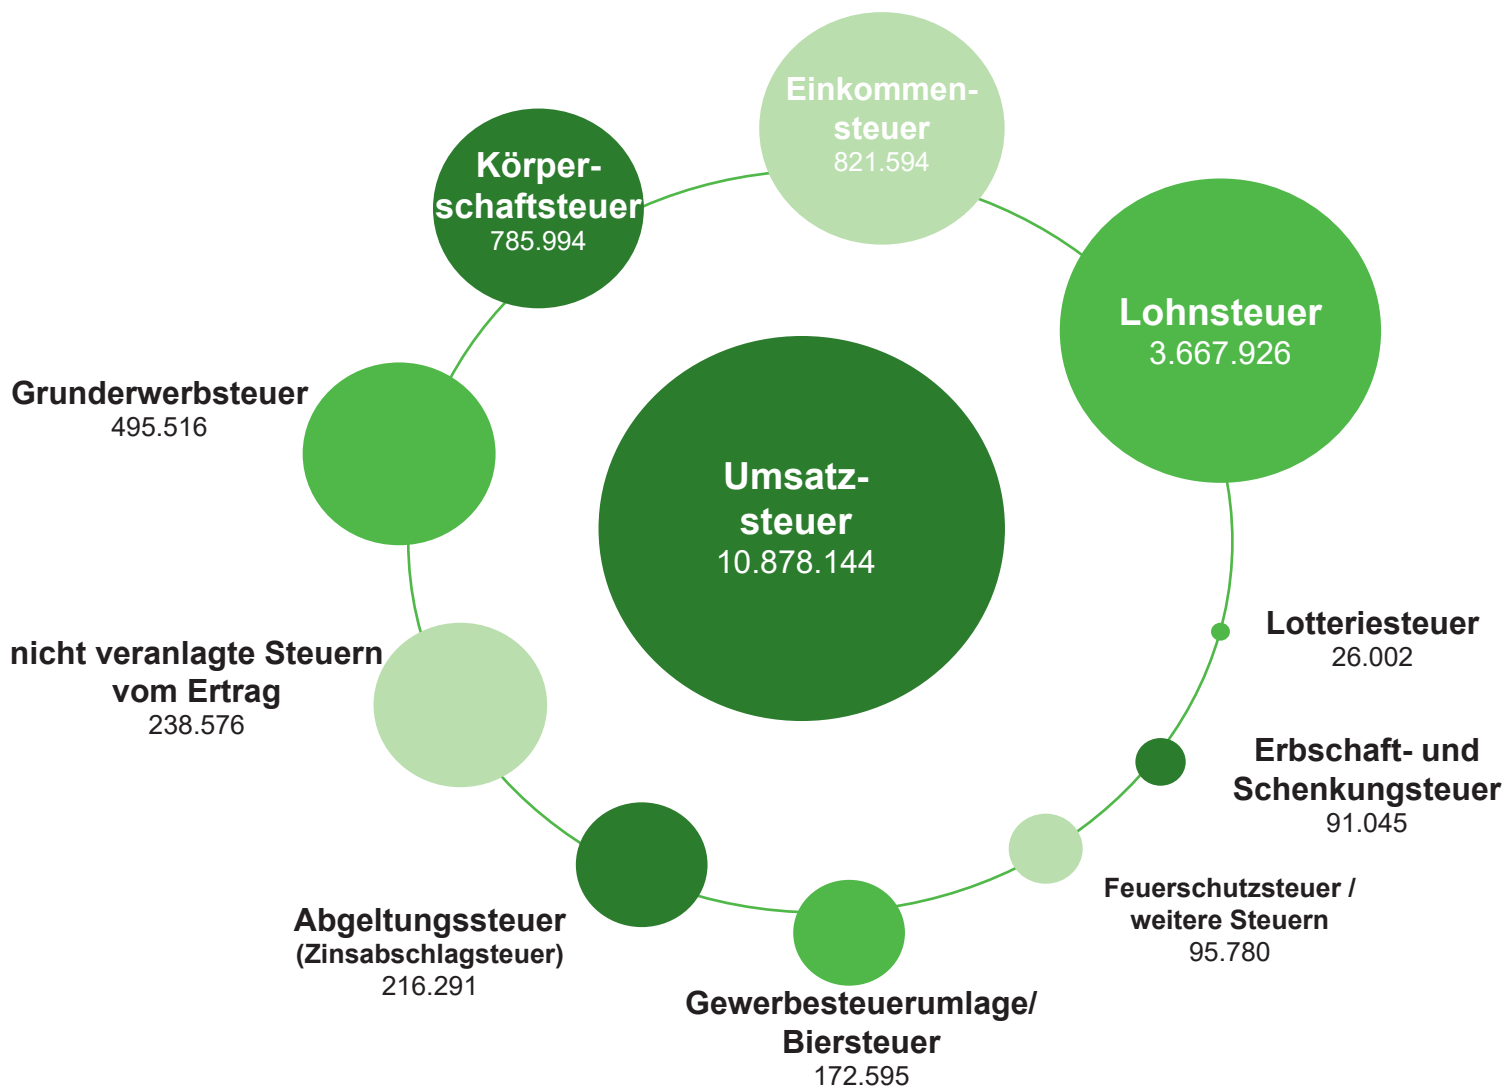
Einkommensteuer
821.594

Körperschaftsteuer
785.994

Lohnsteuer
3.667.926

Grunderwerbsteuer
495.516

Umsatzsteuer
10.878.144

Lotteriesteuer
26.002

nicht veranlagte Steuern vom Ertrag
238.576

Erbschaft- und Schenkungsteuer
91.045

Feuerschutzsteuer / weitere Steuern
95.780

Abgeltungssteuer (Zinsabschlagsteuer)
216.291

Gewerbesteuerumlage/ Biersteuer
172.595